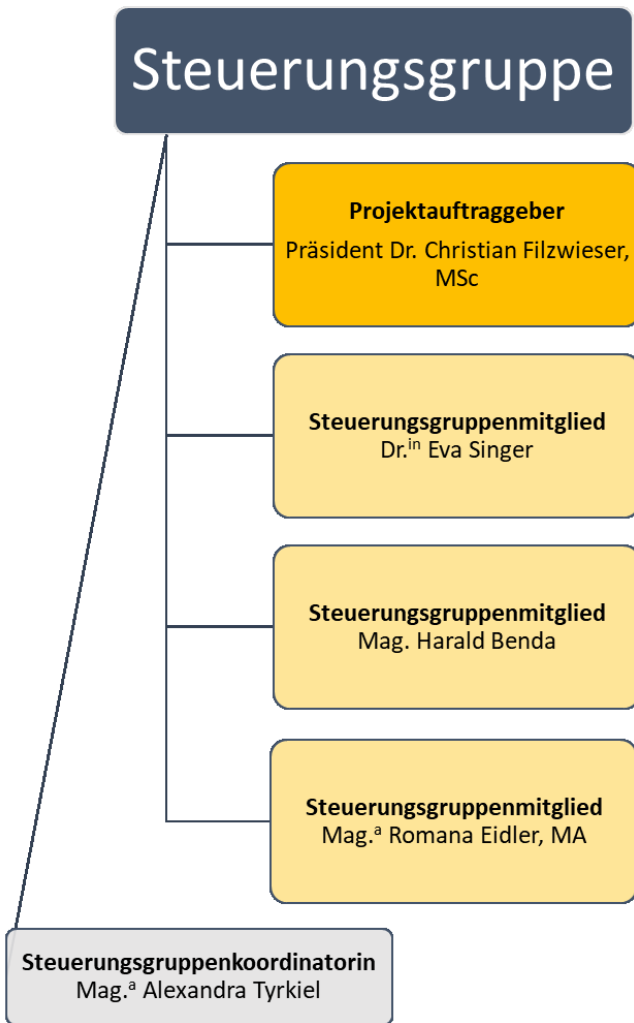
Steuerungsgruppe

**Projektauftraggeber**
Präsident Dr. Christian Filzwieser, MSc

**Steuerungsgruppenmitglied**
Dr.$^{in}$ Eva Singer

**Steuerungsgruppenmitglied**
Mag. Harald Benda

**Steuerungsgruppenmitglied**
Mag.$^{a}$ Romana Eidler, MA

**Steuerungsgruppenkoordinatorin**
Mag.$^{a}$ Alexandra Tyrkiel